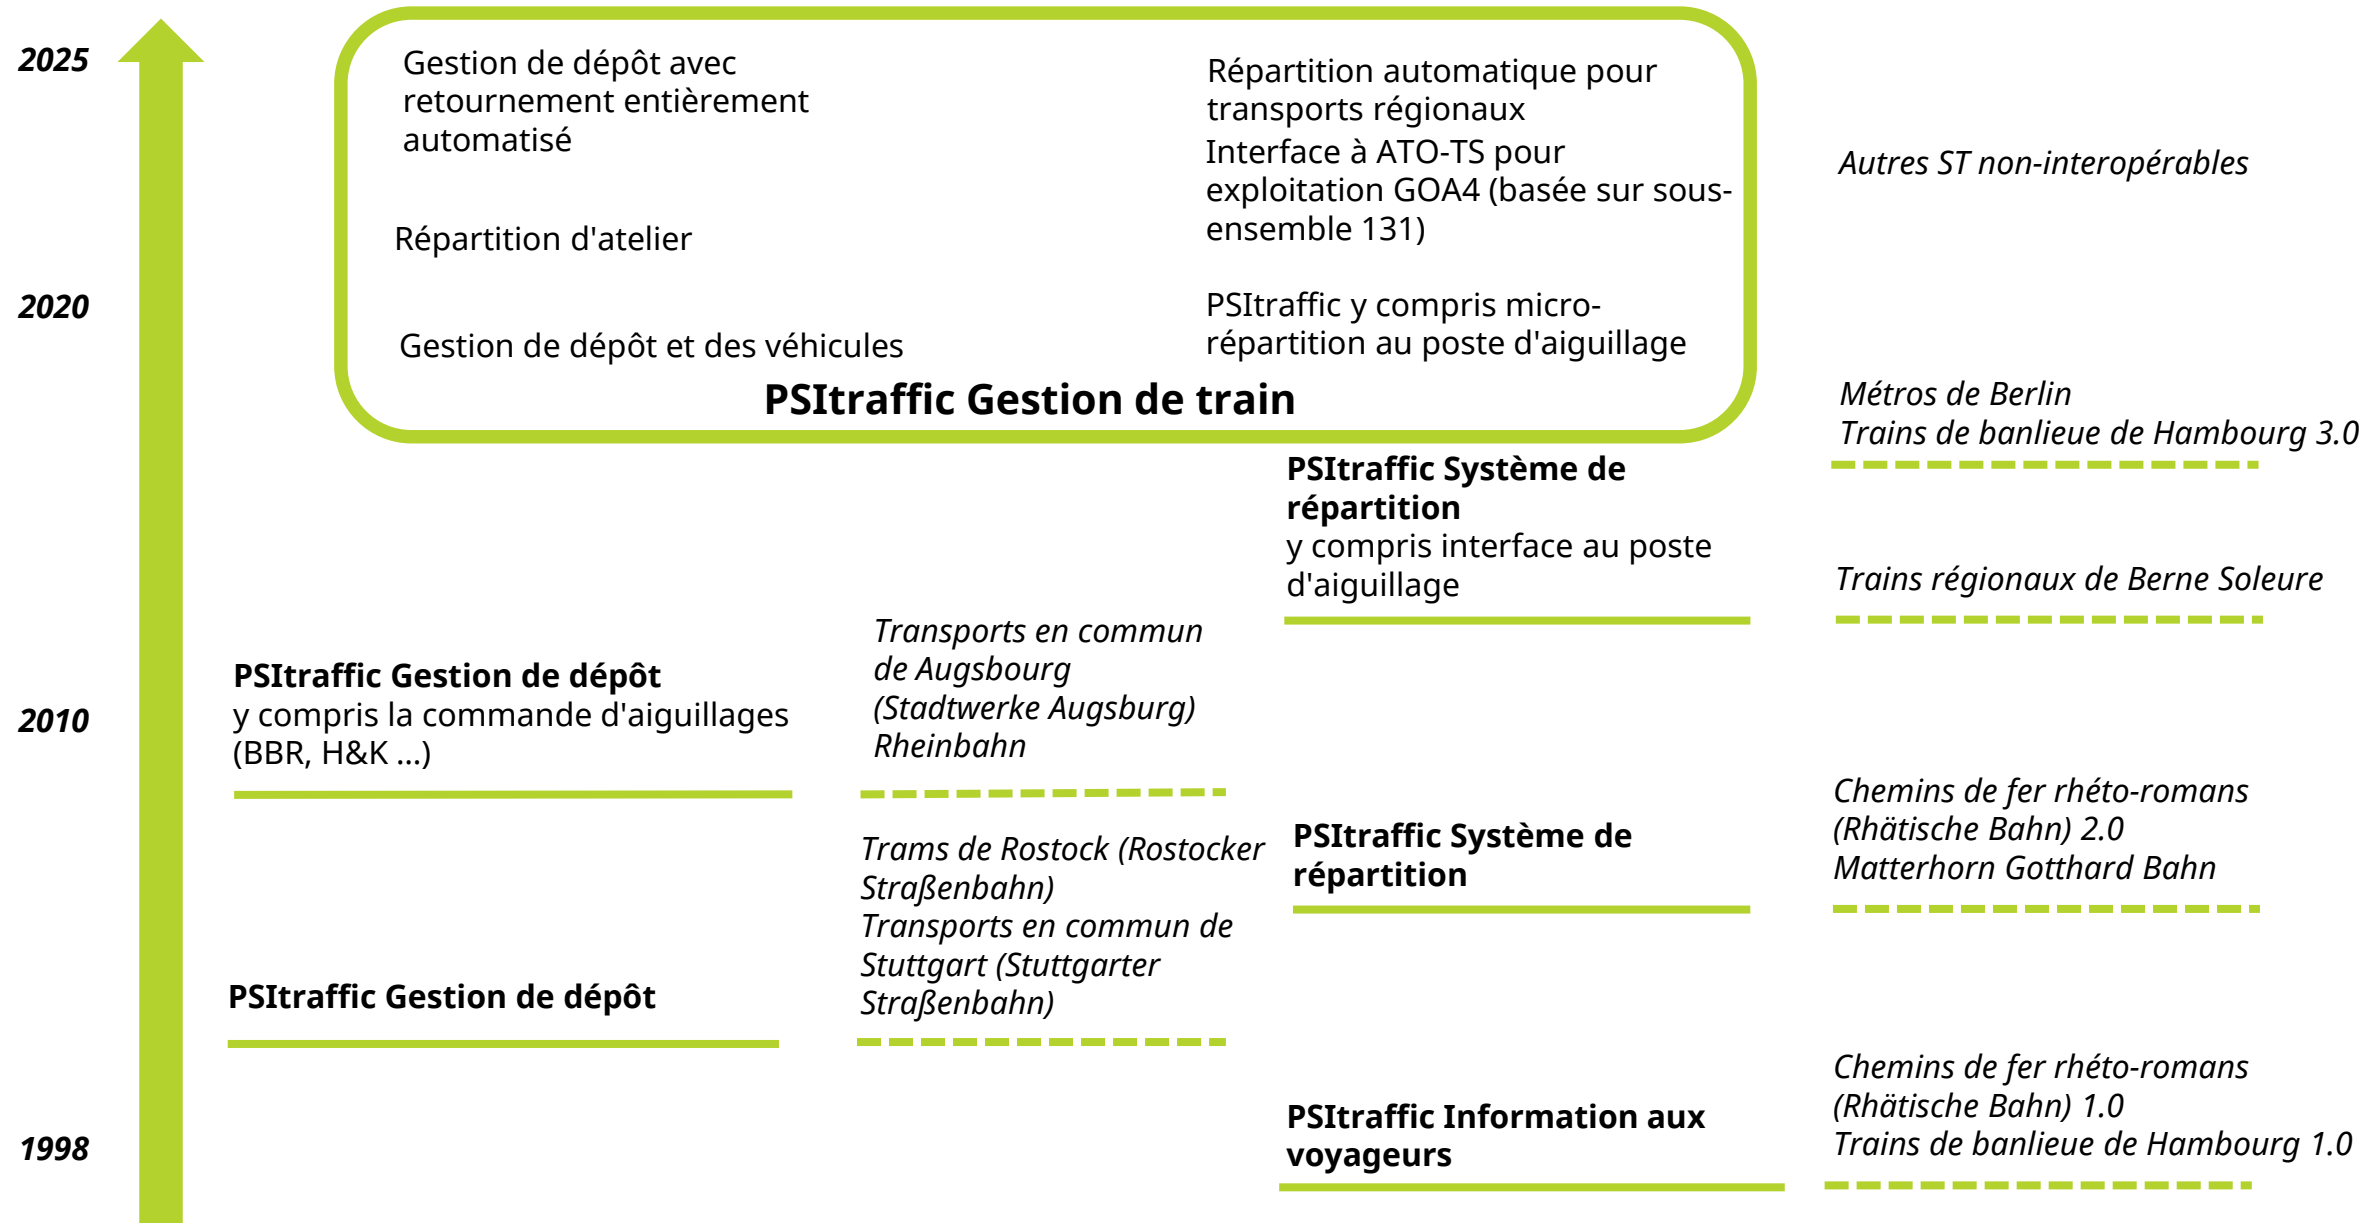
2025

2020

2010

1998

Gestion de dépôt avec retournement entièrement automatisé

Répartition d'atelier

Gestion de dépôt et des véhicules

Répartition automatique pour transports régionaux

Interface à ATO-TS pour exploitation GOA4 (basée sur sous-ensemble 131)

PSItraffic y compris micro-répartition au poste d'aiguillage

**PSItraffic Gestion de train**

*Autres ST non-interopérables*

*Métros de Berlin*
*Trains de banlieue de Hambourg 3.0*

**PSItraffic Système de répartition**
y compris interface au poste d'aiguillage

*Trains régionaux de Berne Soleure*

**PSItraffic Gestion de dépôt**
y compris la commande d'aiguillages (BBR, H&K ...)

*Transports en commun de Augsbourg (Stadtwerke Augsburg)*
*Rheinbahn*

*Chemins de fer rhéto-romans (Rhätische Bahn) 2.0*
*Matterhorn Gotthard Bahn*

**PSItraffic Système de répartition**

*Trams de Rostock (Rostocker Straßenbahn)*
*Transports en commun de Stuttgart (Stuttgarter Straßenbahn)*

**PSItraffic Gestion de dépôt**

*Chemins de fer rhéto-romans (Rhätische Bahn) 1.0*
*Trains de banlieue de Hambourg 1.0*

**PSItraffic Information aux voyageurs**